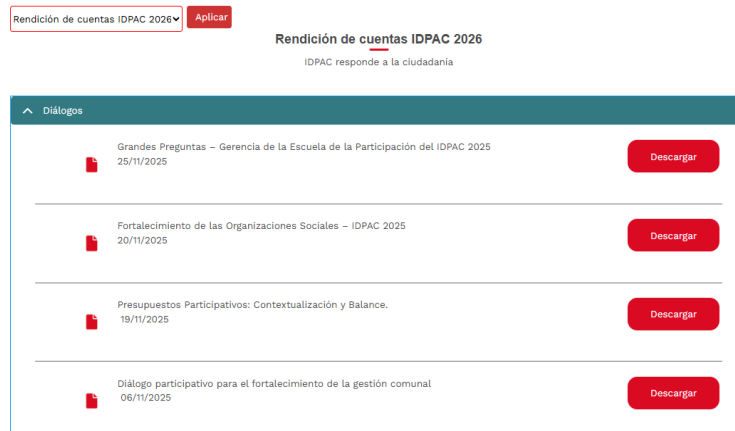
Rendición de cuentas IDPAC 2026

Aplicar

Rendición de cuentas IDPAC 2026

IDPAC responde a la ciudadanía

Diálogos

Grandes Preguntas – Gerencia de la Escuela de la Participación del IDPAC 2025
25/11/2025

Descargar

Fortalecimiento de las Organizaciones Sociales – IDPAC 2025
20/11/2025

Descargar

Presupuestos Participativos: Contextualización y Balance.
19/11/2025

Descargar

Diálogo participativo para el fortalecimiento de la gestión comunal
06/11/2025

Descargar